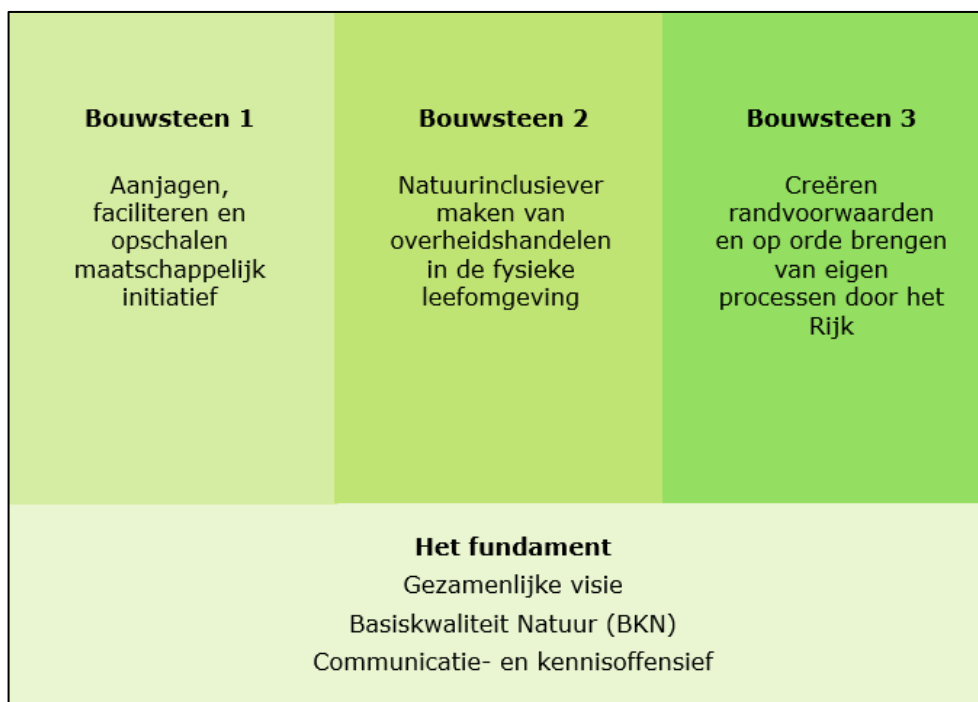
**Bouwsteen 1**

Aanjagen, faciliteren en opschalen maatschappelijk initiatief

**Bouwsteen 2**

Natuurinclusiever maken van overheidshandelen in de fysieke leefomgeving

**Bouwsteen 3**

Creëren randvoorwaarden en op orde brengen van eigen processen door het Rijk

**Het fundament**

Gezamenlijke visie

Basiskwaliteit Natuur (BKN)

Communicatie- en kennisoffensief